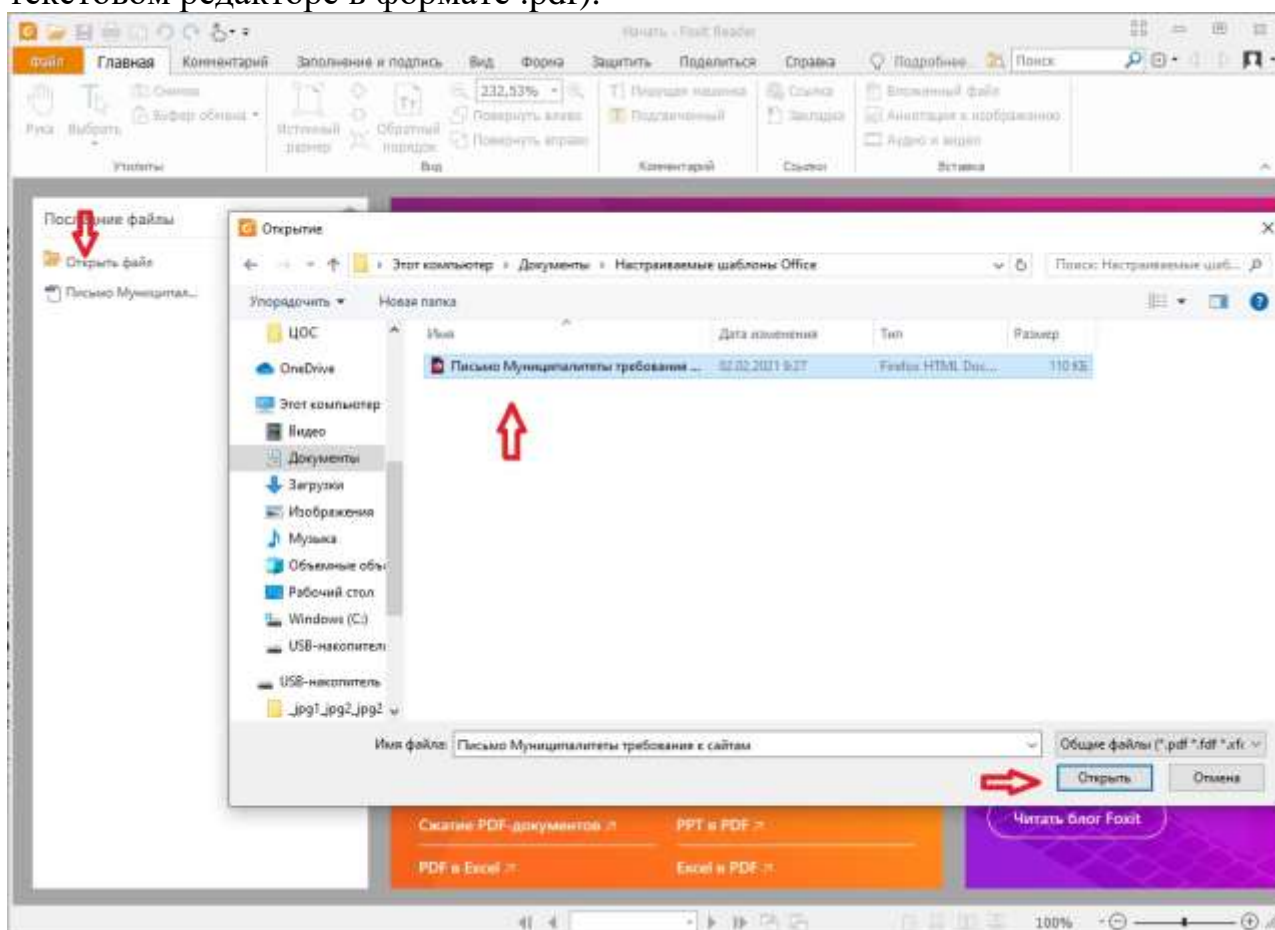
текстовом редакторе в формате .pdf).

Начать - Foxit Reader

Файл Главная Комментарий Заполнение и подпись Вид Форма Защитить Поделиться Справка Подробнее... Поиск

Рука Выбрать Снимок Буфер обмена Инструменты Истинный размер Обратный порядок 232,53% Повернуть влево Повернуть вправо Вид Пишущая машинка Подчеркнутый Комментарий Ссылка Закладка Ссылки Вложенный файл Аннотация к изображению Аудио и видео Вставка

Последние файлы

Открыть файл

Письмо Муниципал...

Открытие

Этот компьютер › Документы › Настраиваемые шаблоны Office

Поиск: Настраиваемые шаб...

Упорядочить ▾ Новая папка

ЦОС
OneDrive
Этот компьютер
Видео
Документы
Загрузки
Изображения
Музыка
Объемные объ
Рабочий стол
Windows (C:)
USB-накопител
USB-накопитель
_jpg1_jpg2_jpg

| Имя | Дата изменения | Тип | Размер |
|---|---|---|---|
| Письмо Муниципалитеты требования ... | 02.02.2021 9:27 | Firefox HTML Doc... | 110 КБ |

Имя файла: Письмо Муниципалитеты требования к сайтам

Общие файлы (*.pdf *.fdf *.xfc

Открыть Отмена

Сжатие PDF-документов ↗ PPT в PDF ↗
PDF в Excel ↗ Excel в PDF ↗
Читать блог Foxit

100%